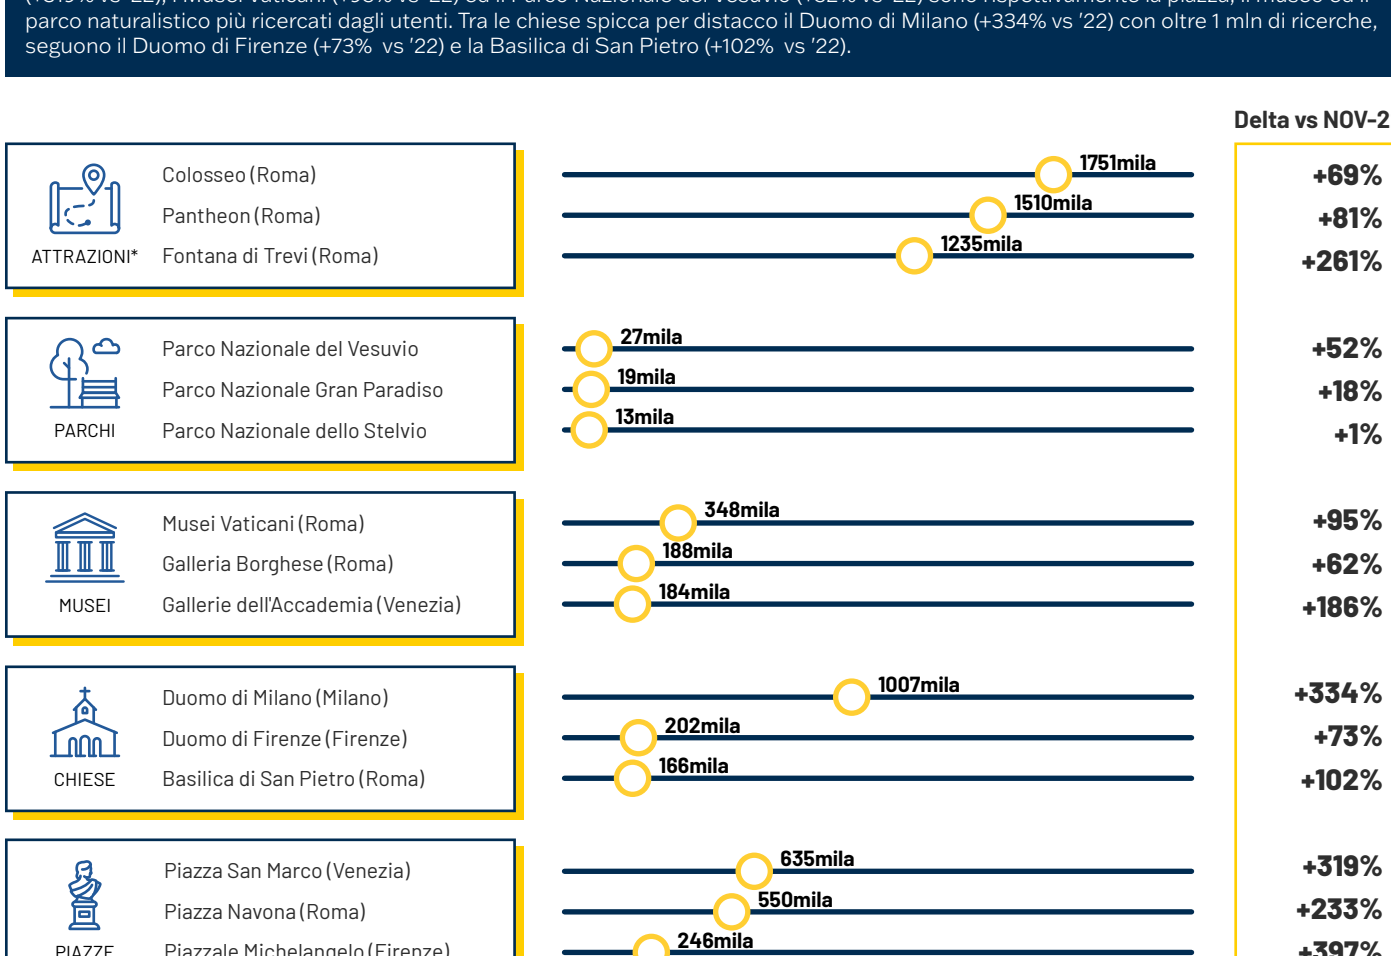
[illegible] parco naturalistico più ricercati dagli utenti. Tra le chiese spicca per distacco il Duomo di Milano (+334% vs '22) con oltre 1 mln di ricerche, seguono il Duomo di Firenze (+73% vs '22) e la Basilica di San Pietro (+102% vs '22).

Delta vs NOV-2

ATTRAZIONI*
Colosseo (Roma) 1751mila +69%
Pantheon (Roma) 1510mila +81%
Fontana di Trevi (Roma) 1235mila +261%

PARCHI
Parco Nazionale del Vesuvio 27mila +52%
Parco Nazionale Gran Paradiso 19mila +18%
Parco Nazionale dello Stelvio 13mila +1%

MUSEI
Musei Vaticani (Roma) 348mila +95%
Galleria Borghese (Roma) 188mila +62%
Gallerie dell'Accademia (Venezia) 184mila +186%

CHIESE
Duomo di Milano (Milano) 1007mila +334%
Duomo di Firenze (Firenze) 202mila +73%
Basilica di San Pietro (Roma) 166mila +102%

PIAZZE
Piazza San Marco (Venezia) 635mila +319%
Piazza Navona (Roma) 550mila +233%
Piazzale Michelangelo (Firenze) 246mila +397%